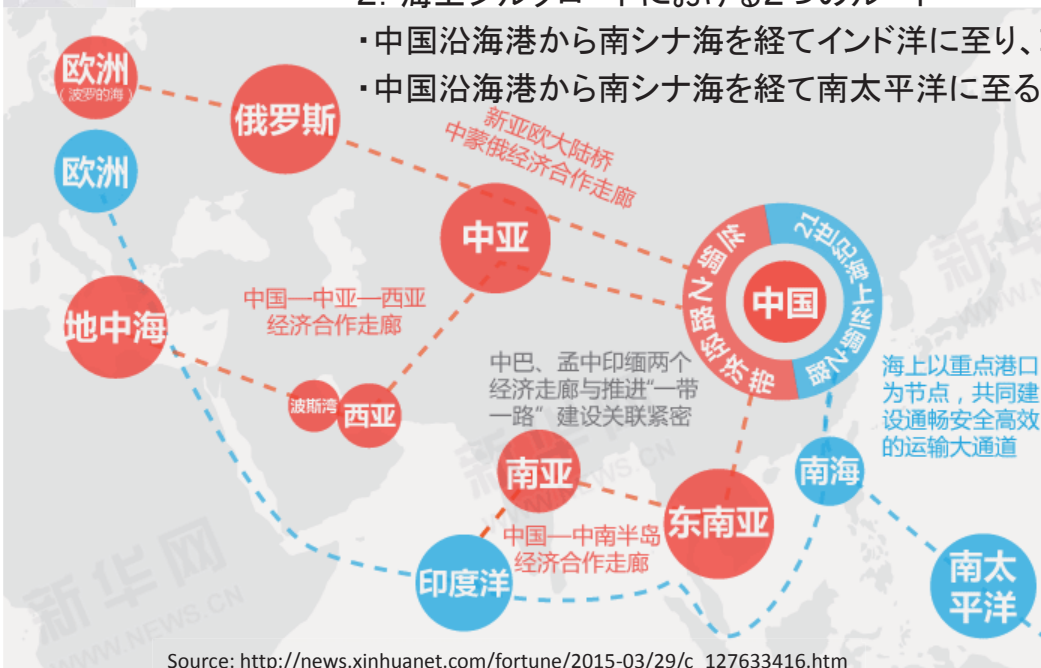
2. 海上シルクロードにおける2つのルート

・中国沿海港から南シナ海を経てインド洋に至り、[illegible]

・中国沿海港から南シナ海を経て南太平洋に至る

欧洲
（波罗的海）

俄罗斯

新亚欧大陆桥
中蒙俄经济合作走廊

欧洲

中亚

丝绸之路经济带

21世纪海上丝绸之路

中国

地中海

中国—中亚—西亚
经济合作走廊

波斯湾

西亚

中巴、孟中印缅两个经济走廊与推进"一带一路"建设关联紧密

海上以重点港口为节点，共同建设通畅安全高效的运输大通道

南亚

南海

东南亚

中国—中南半岛
经济合作走廊

印度洋

南太平洋

新华网
WWW.NEWS.CN

Source: http://news.xinhuanet.com/fortune/2015-03/29/c_127633416.htm